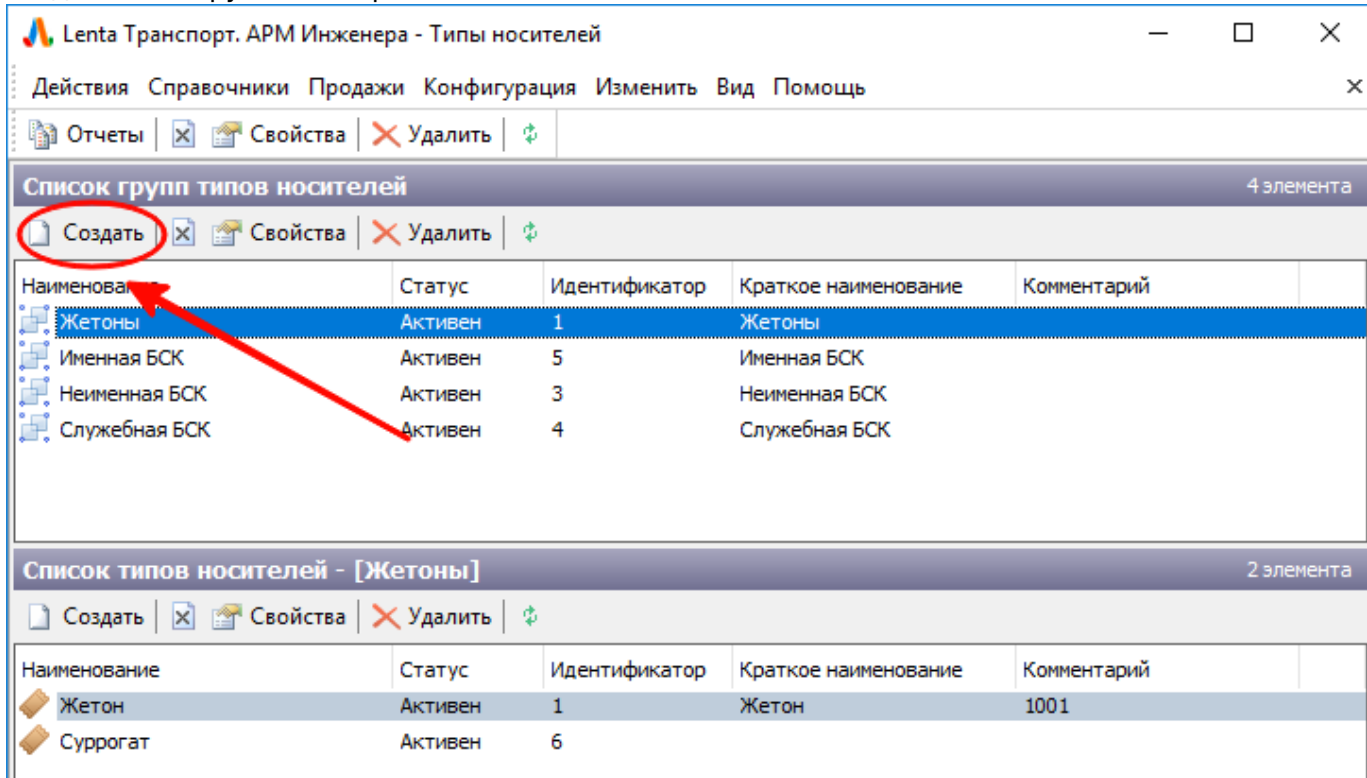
Lenta Транспорт. АРМ Инженера - Типы носителей

Действия Справочники Продажи Конфигурация Изменить Вид Помощь

Отчеты | Свойства | Удалить

Список групп типов носителей 4 элемента

Создать | Свойства | Удалить

| Наименование | Статус | Идентификатор | Краткое наименование | Комментарий |
|---|---|---|---|---|
| Жетоны | Активен | 1 | Жетоны | |
| Именная БСК | Активен | 5 | Именная БСК | |
| Неименная БСК | Активен | 3 | Неименная БСК | |
| Служебная БСК | Активен | 4 | Служебная БСК | |

Список типов носителей - [Жетоны] 2 элемента

Создать | Свойства | Удалить

| Наименование | Статус | Идентификатор | Краткое наименование | Комментарий |
|---|---|---|---|---|
| Жетон | Активен | 1 | Жетон | 1001 |
| Суррогат | Активен | 6 | | |